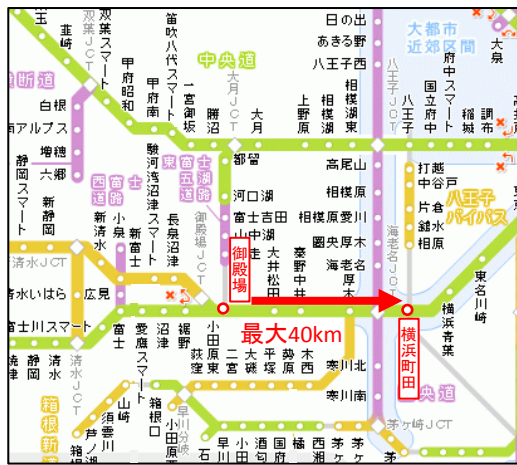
韮崎
双葉スマート
双葉JCT
甲府昭和
甲府南
笛吹八代スマート
一宮御坂
大月JCT
勝沼
大月
上野原
相模湖東
相模湖
相模原
日の出
あきる野
八王子西
八王子JCT
大都市近郊区間
国立府中
府中スマート
稲城
調布
大泉
中央道
断道
白根
南アルプス
増穂
六郷
静岡スマート
新静岡
西富士道
富士
新清水
小黒
駿河湾沼津スマート
長泉沼津
東富士五湖道路
御殿場JCT
都留
河口湖
富士吉田
山中湖
大井松田
秦野中井
厚木
圏央厚木
相模原愛川
高尾山
海老名
海老名JCT
打越
中谷戸
片倉
鑓水
八王子バイパス
東名川崎
横浜青葉
清水JCT
清水いはら
広見
新富士
富士川スマート
富士
愛鷹スマート
沼津
裾野
小田原東
御殿場
最大40km
横浜町田
二宮
大磯
平塚
茅ケ崎
寒川北
寒川南
新清水
清水
清水JCT
箱根新道
山崎
須雲川
芦ノ湯
箱根口
小田原西
小田原
早川
小田原
酒匂
国府津
橋本
西湘
茅ヶ崎
茅ケ崎JCT
央道